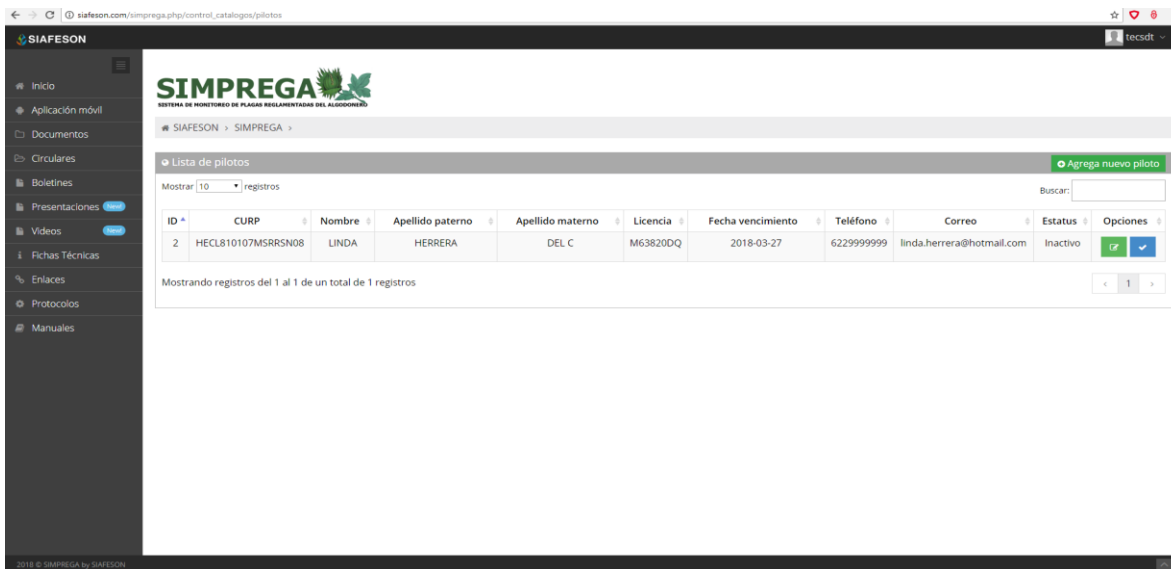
siafeson.com/simprega.php/control_catalogos/pilotos

SIAFESON

tecsdt

Inicio
Aplicación móvil
Documentos
Circulares
Boletines
Presentaciones New
Videos New
Fichas Técnicas
Enlaces
Protocolos
Manuales

SIMPREGA
SISTEMA DE MONITOREO DE PLAGAS REGLAMENTADAS DEL ALGODONERO

SIAFESON > SIMPREGA >

Lista de pilotos

Agrega nuevo piloto

Mostrar 10 registros

Buscar:

| ID | CURP | Nombre | Apellido paterno | Apellido materno | Licencia | Fecha vencimiento | Teléfono | Correo | Estatus | Opciones |
|---|---|---|---|---|---|---|---|---|---|---|
| 2 | HECL810107MSRRSN08 | LINDA | HERRERA | DEL C | M63820DQ | 2018-03-27 | 6229999999 | linda.herrera@hotmail.com | Inactivo | |

Mostrando registros del 1 al 1 de un total de 1 registros

‹ 1 ›

2018 © SIMPREGA by SIAFESON